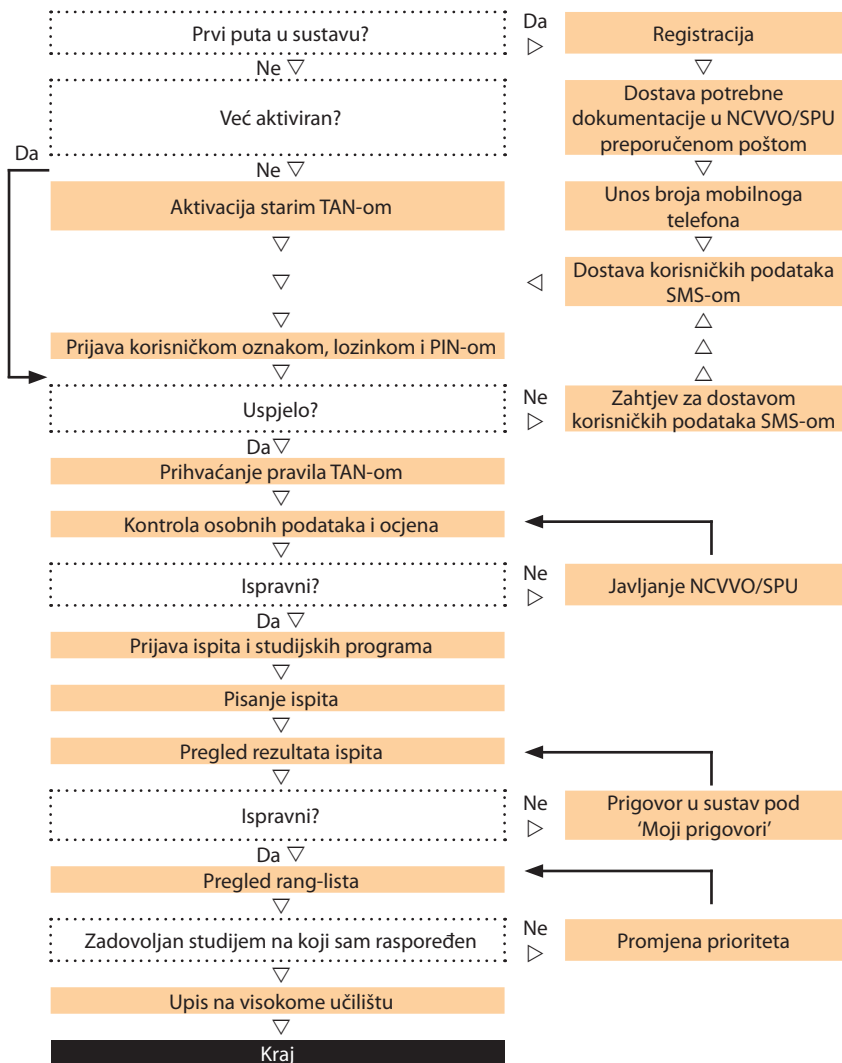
Prvi puta u sustavu?

Da

Registracija

Ne

Već aktiviran?

Dostava potrebne dokumentacije u NCVVO/SPU preporučenom poštom

Da

Ne

Aktivacija starim TAN-om

Unos broja mobilnoga telefona

Dostava korisničkih podataka SMS-om

Prijava korisničkom oznakom, lozinkom i PIN-om

Uspjelo?

Ne

Zahtjev za dostavom korisničkih podataka SMS-om

Da

Prihvaćanje pravila TAN-om

Kontrola osobnih podataka i ocjena

Ispravni?

Ne

Javljanje NCVVO/SPU

Da

Prijava ispita i studijskih programa

Pisanje ispita

Pregled rezultata ispita

Ispravni?

Ne

Prigovor u sustav pod 'Moji prigovori'

Da

Pregled rang-lista

Zadovoljan studijem na koji sam raspoređen

Ne

Promjena prioriteta

Upis na visokome učilištu

Kraj